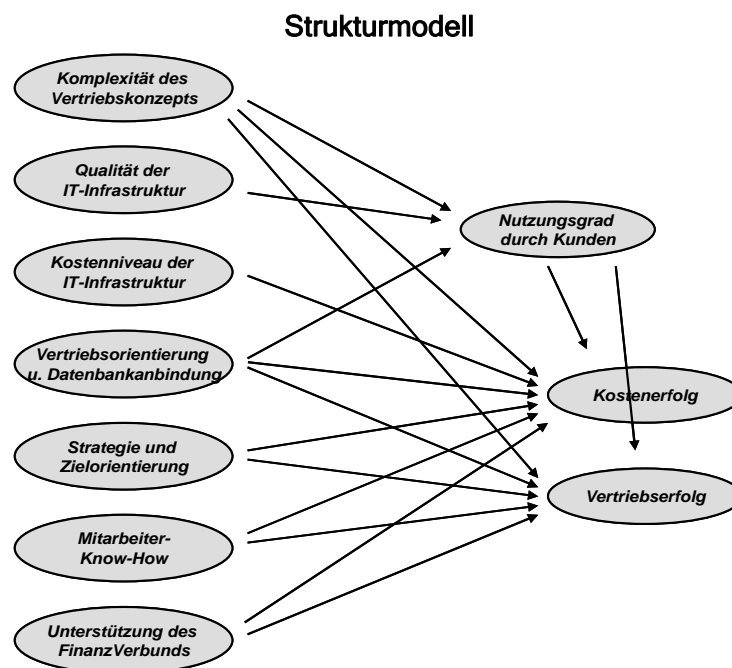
Strukturmodell

Komplexität des Vertriebskonzepts

Qualität der IT-Infrastruktur

Kostenniveau der IT-Infrastruktur

Vertriebsorientierung u. Datenbankanbindung

Strategie und Zielorientierung

Mitarbeiter-Know-How

Unterstützung des FinanzVerbunds

Nutzungsgrad durch Kunden

Kostenerfolg

Vertriebserfolg